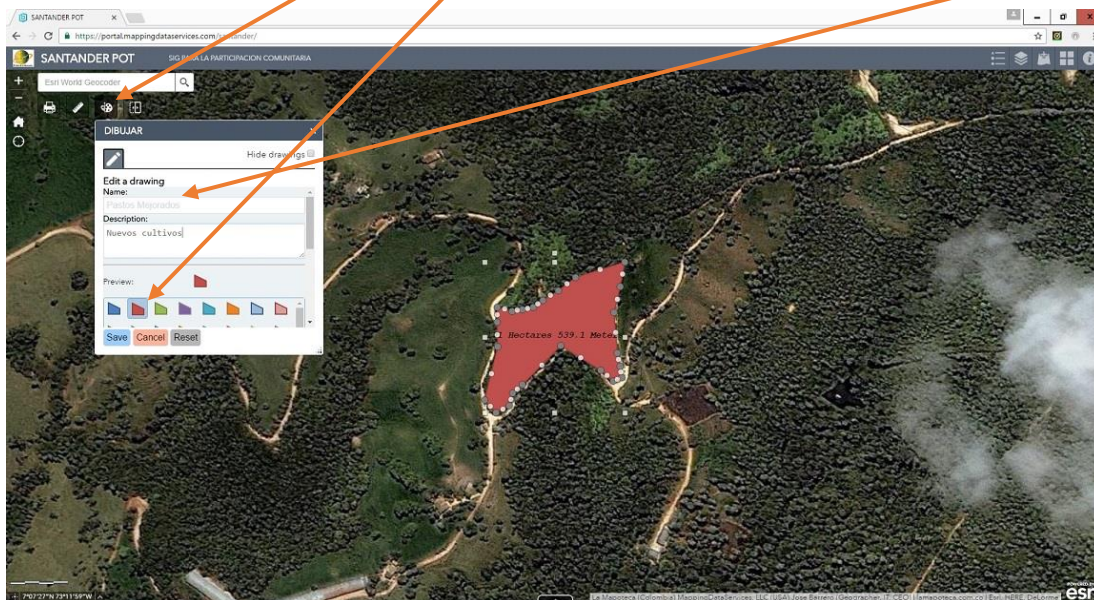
SANTANDER POT

https://portal.mappingdataservices.com/santander/

SANTANDER POT

SIG PARA LA PARTICIPACION COMUNITARIA

Esri World Geocoder

DIBUJAR

Hide drawings

Edit a drawing

Name:

Pastos Mejorados

Description:

Nuevos cultivos

Preview:

Save Cancel Reset

Hectares 539.1 Mete

7°07'27"N 73°11'59"W

La Mapoteca (Colombia) MappingDataServices, LLC (USA) Jose Barreto (Geografhcer, IT, CEO) lamapoteca.com.co | Esri, HERE, DeLorme

esri